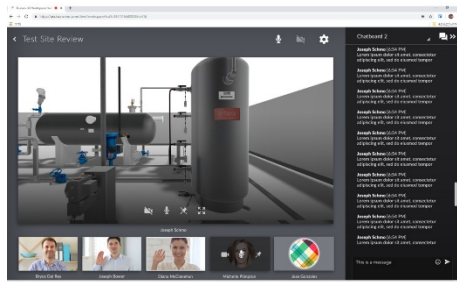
Test Site Review

Joseph Schmo

Bryan Del Rey
Joseph Bowen
Stacy McDonahue
Michelle Pimpton
Jose Gonzalez

Chatboard 2

Joseph Schmo (4:04 PM)
Lorem ipsum dolor sit amet, consectetur adipiscing elit, sed do eiusmod tempor

Joseph Schmo (4:04 PM)
Lorem ipsum dolor sit amet, consectetur adipiscing elit, sed do eiusmod tempor

Joseph Schmo (4:04 PM)
Lorem ipsum dolor sit amet, consectetur adipiscing elit, sed do eiusmod tempor

Joseph Schmo (4:04 PM)
Lorem ipsum dolor sit amet, consectetur adipiscing elit, sed do eiusmod tempor

Joseph Schmo (4:04 PM)
Lorem ipsum dolor sit amet, consectetur adipiscing elit, sed do eiusmod tempor

Joseph Schmo (4:04 PM)
Lorem ipsum dolor sit amet, consectetur adipiscing elit, sed do eiusmod tempor

Joseph Schmo (4:04 PM)
Lorem ipsum dolor sit amet, consectetur adipiscing elit, sed do eiusmod tempor

Joseph Schmo (4:04 PM)
Lorem ipsum dolor sit amet, consectetur adipiscing elit, sed do eiusmod tempor

Joseph Schmo (4:04 PM)
Lorem ipsum dolor sit amet, consectetur adipiscing elit, sed do eiusmod tempor

Joseph Schmo (4:04 PM)
Lorem ipsum dolor sit amet, consectetur adipiscing elit, sed do eiusmod tempor

Joseph Schmo (4:04 PM)
Lorem ipsum dolor sit amet, consectetur adipiscing elit, sed do eiusmod tempor

This is a message